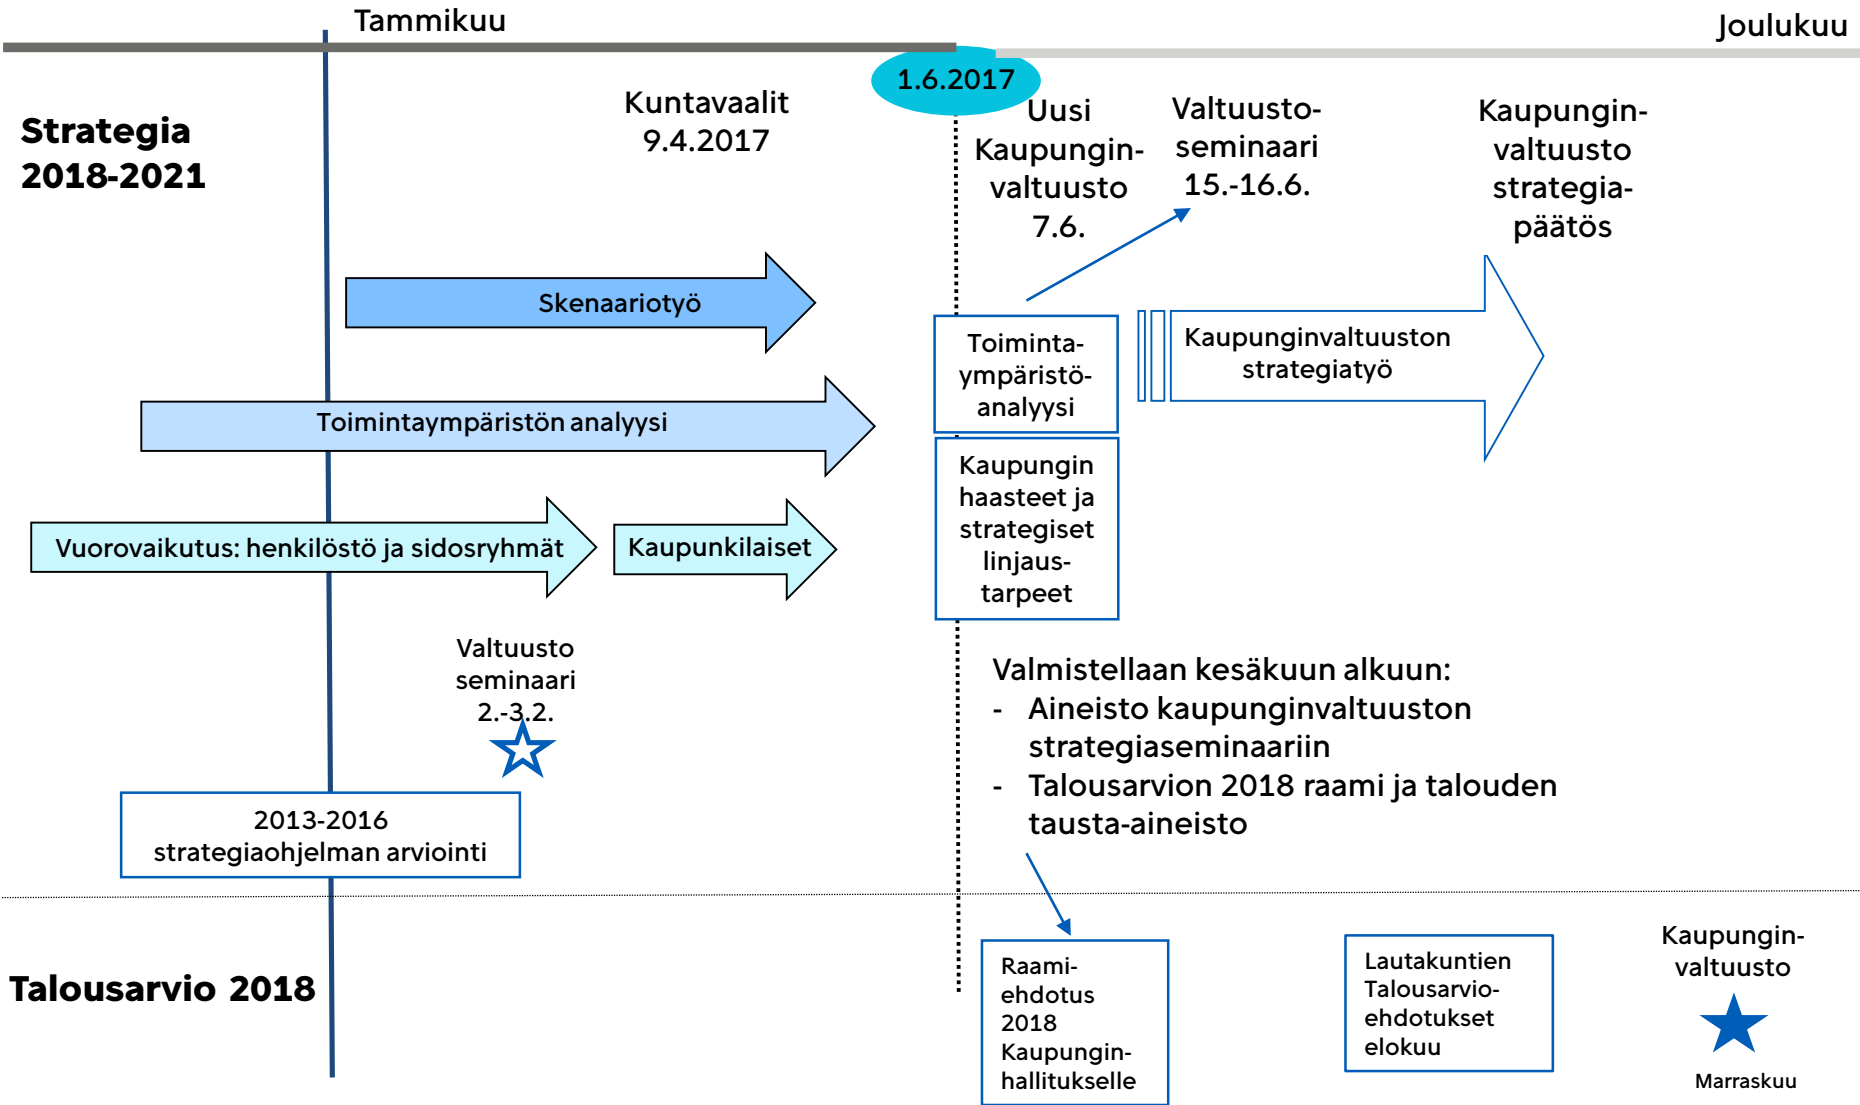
Tammikuu

Joulukuu

Strategia 2018-2021

Kuntavaalit 9.4.2017

1.6.2017

Uusi Kaupunginvaltuusto 7.6.

Valtuustoseminaari 15.-16.6.

Kaupunginvaltuusto strategiapäätös

Skenaariotyö

Toimintaympäristön analyysi

Vuorovaikutus: henkilöstö ja sidosryhmät

Kaupunkilaiset

Toimintaympäristöanalyysi

Kaupungin haasteet ja strategiset linjaustarpeet

Kaupunginvaltuuston strategiatyö

Valtuusto seminaari 2.-3.2.

2013-2016 strategiaohjelman arviointi

Valmistellaan kesäkuun alkuun:
- Aineisto kaupunginvaltuuston strategiaseminaariin
- Talousarvio 2018 raami ja talouden tausta-aineisto

Talousarvio 2018

Raamiehdotus 2018 Kaupunginhallitukselle

Lautakuntien Talousarvioehdotukset elokuu

Kaupunginvaltuusto

Marraskuu